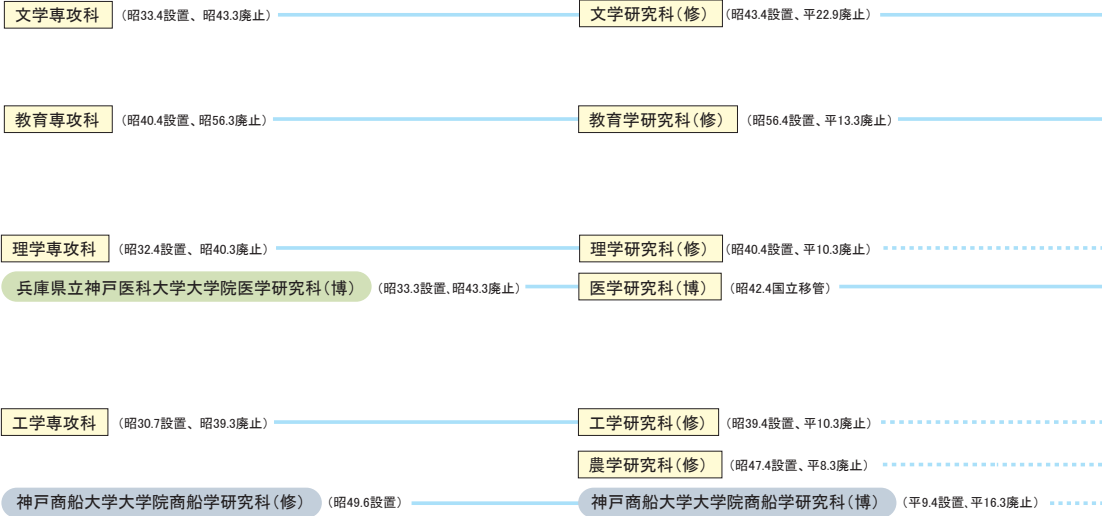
文学専攻科 （昭33.4設置、昭43.3廃止）

文学研究科（修） （昭43.4設置、平22.9廃止）

教育専攻科 （昭40.4設置、昭56.3廃止）

教育学研究科（修） （昭56.4設置、平13.3廃止）

理学専攻科 （昭32.4設置、昭40.3廃止）

理学研究科（修） （昭40.4設置、平10.3廃止）

兵庫県立神戸医科大学大学院医学研究科（博） （昭33.3設置、昭43.3廃止）

医学研究科（博） （昭42.4国立移管）

工学専攻科 （昭30.7設置、昭39.3廃止）

工学研究科（修） （昭39.4設置、平10.3廃止）

農学研究科（修） （昭47.4設置、平8.3廃止）

神戸商船大学大学院商船学研究科（修） （昭49.6設置）

神戸商船大学大学院商船学研究科（博） （平9.4設置、平16.3廃止）